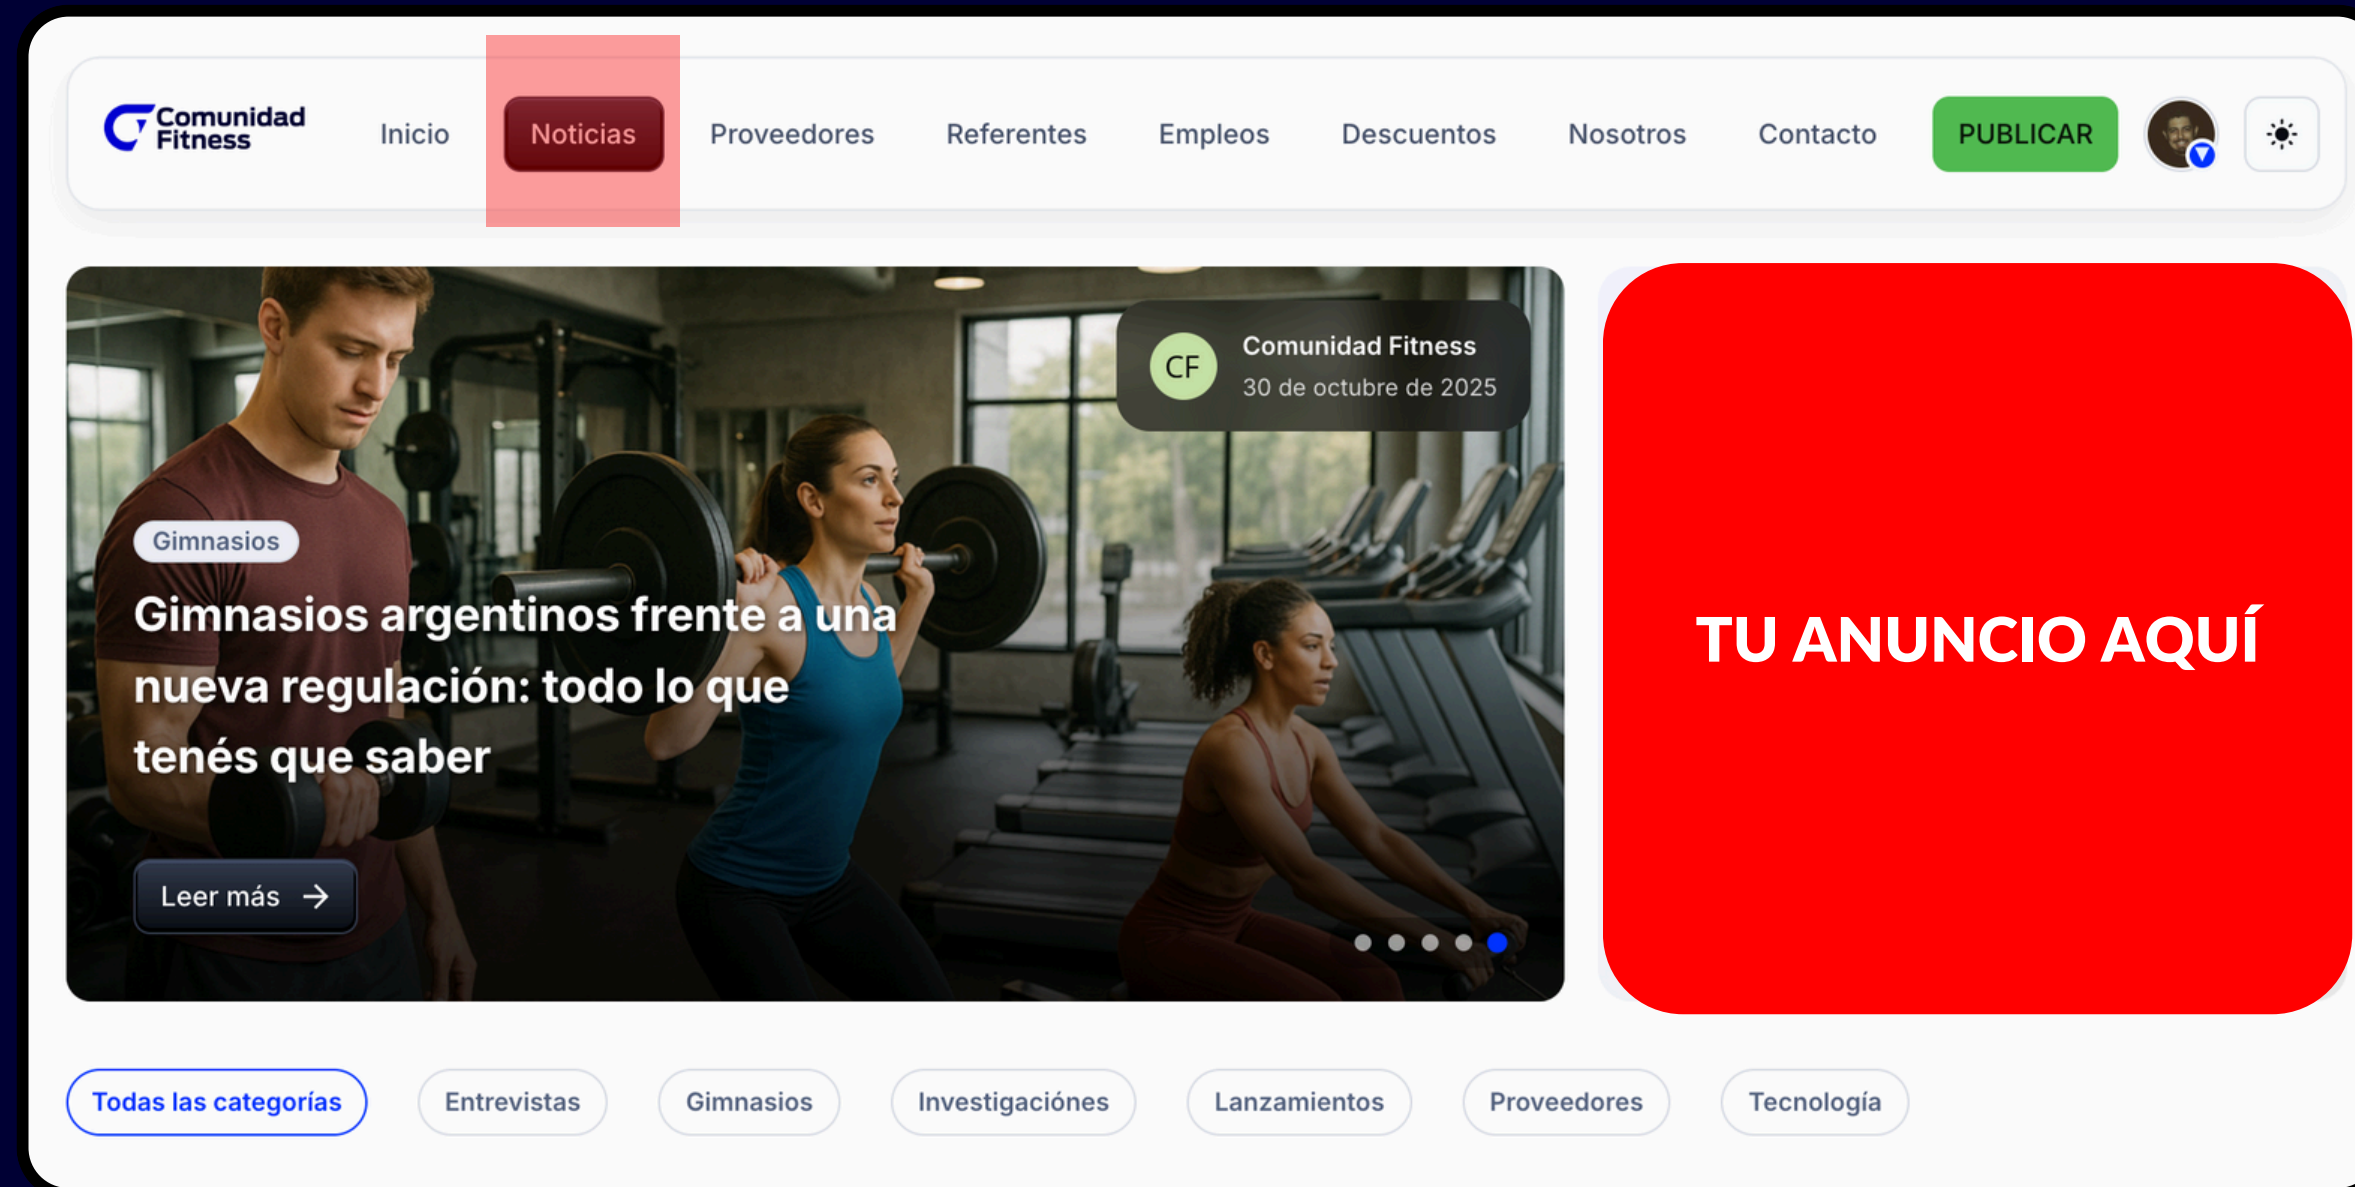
Comunidad Fitness

Inicio

Noticias

Proveedores

Referentes

Empleos

Descuentos

Nosotros

Contacto

PUBLICAR

CF

Comunidad Fitness

30 de octubre de 2025

Gimnasios

Gimnasios argentinos frente a una nueva regulación: todo lo que tenés que saber

Leer más →

TU ANUNCIO AQUÍ

Todas las categorías

Entrevistas

Gimnasios

Investigaciónes

Lanzamientos

Proveedores

Tecnología